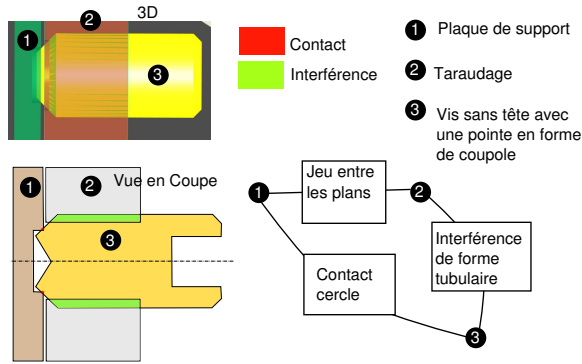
3D
1
2
3
Contact
Interférence
1 Plaque de support
2 Taraudage
3 Vis sans tête avec une pointe en forme de coupole

1
2
Vue en Coupe
3

Jeu entre les plans
1
2
Interférence de forme tubulaire
Contact cercle
3